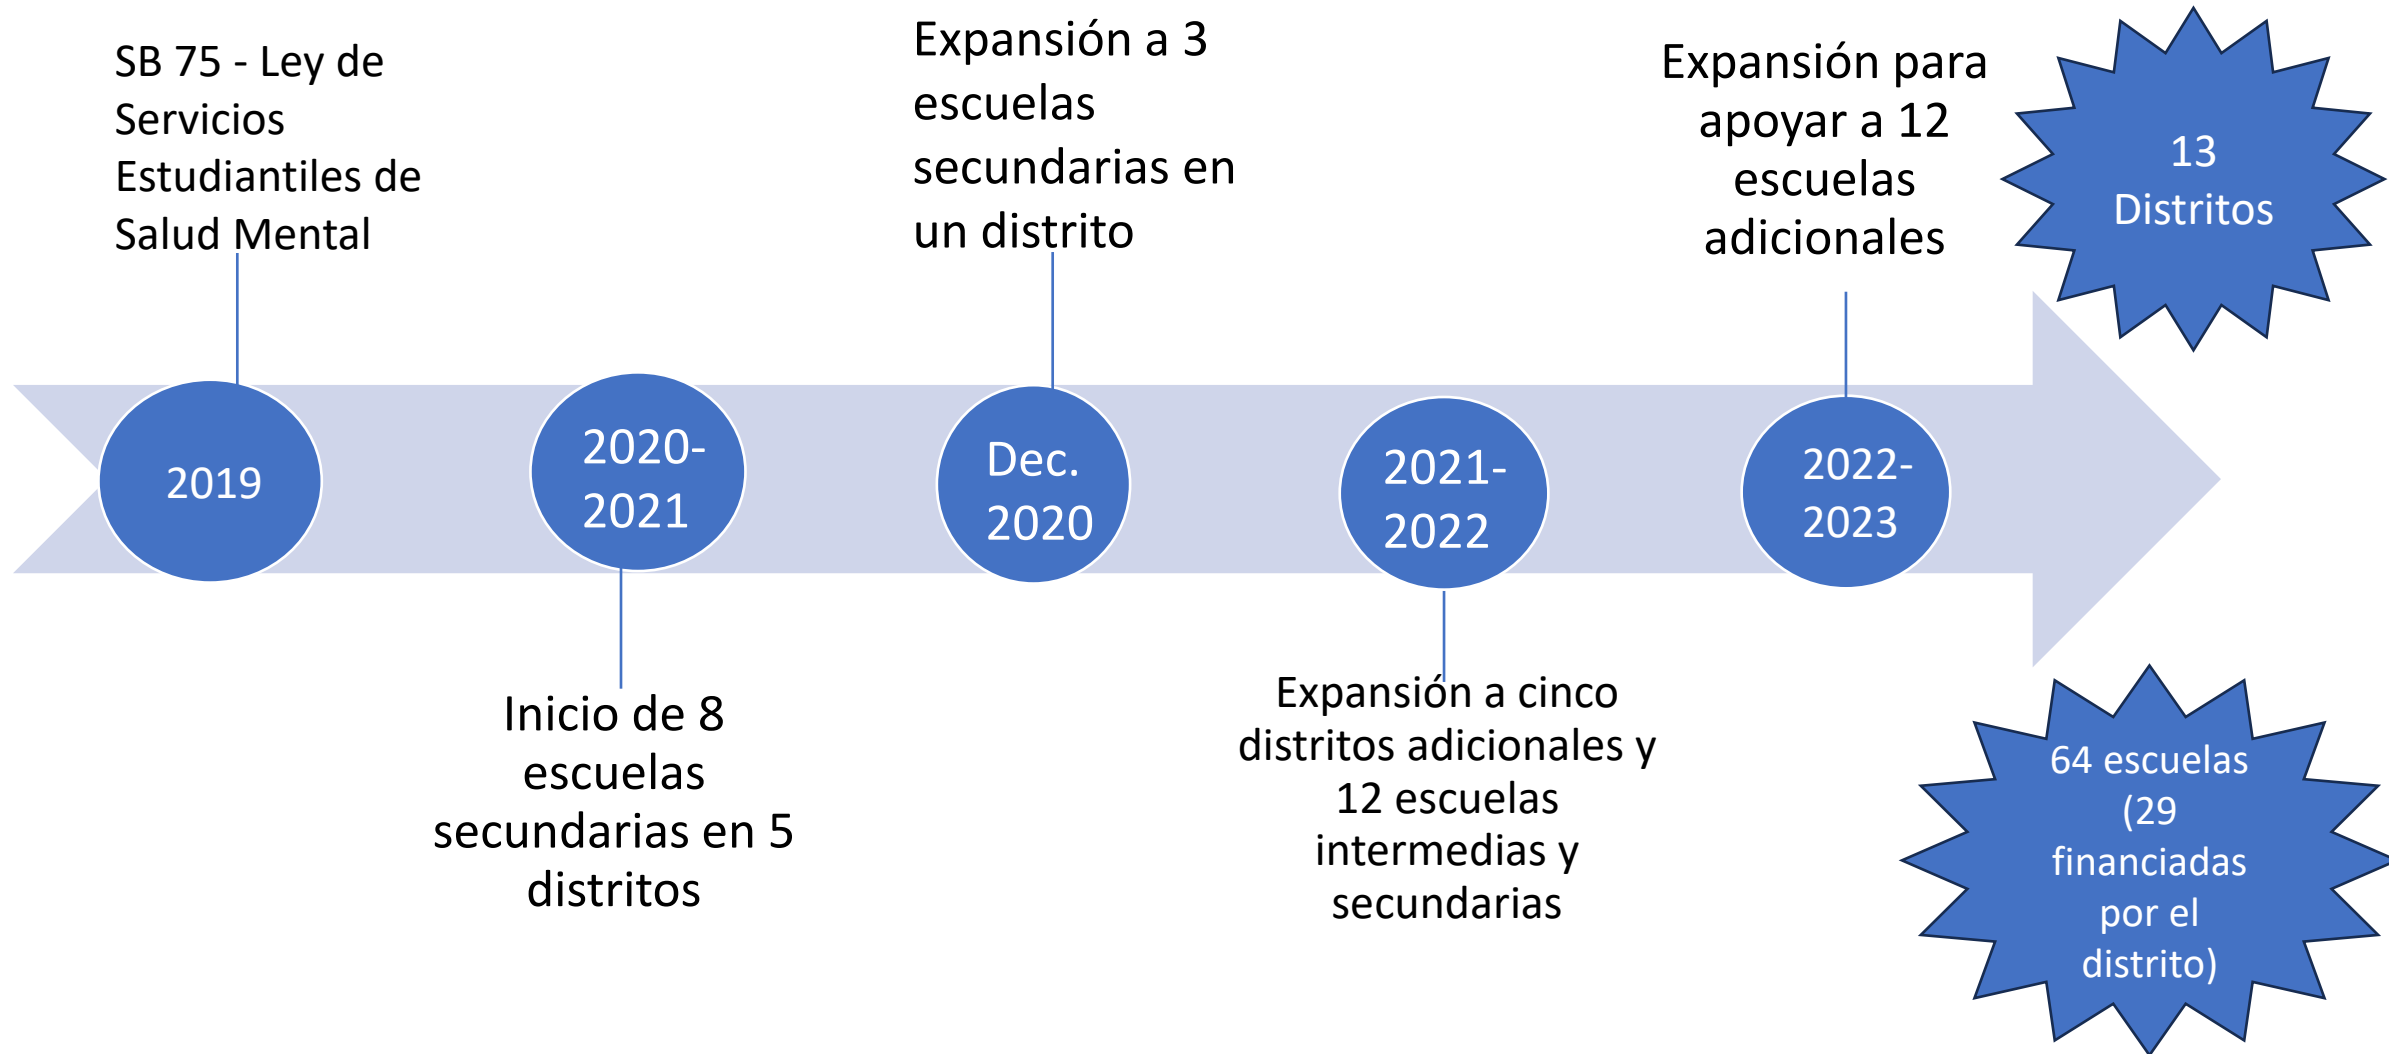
SB 75 - Ley de Servicios Estudiantiles de Salud Mental

2019

2020-2021

Inicio de 8 escuelas secundarias en 5 distritos

Expansión a 3 escuelas secundarias en un distrito

Dec. 2020

2021-2022

Expansión a cinco distritos adicionales y 12 escuelas intermedias y secundarias

Expansión para apoyar a 12 escuelas adicionales

2022-2023

13 Distritos

64 escuelas (29 financiadas por el distrito)